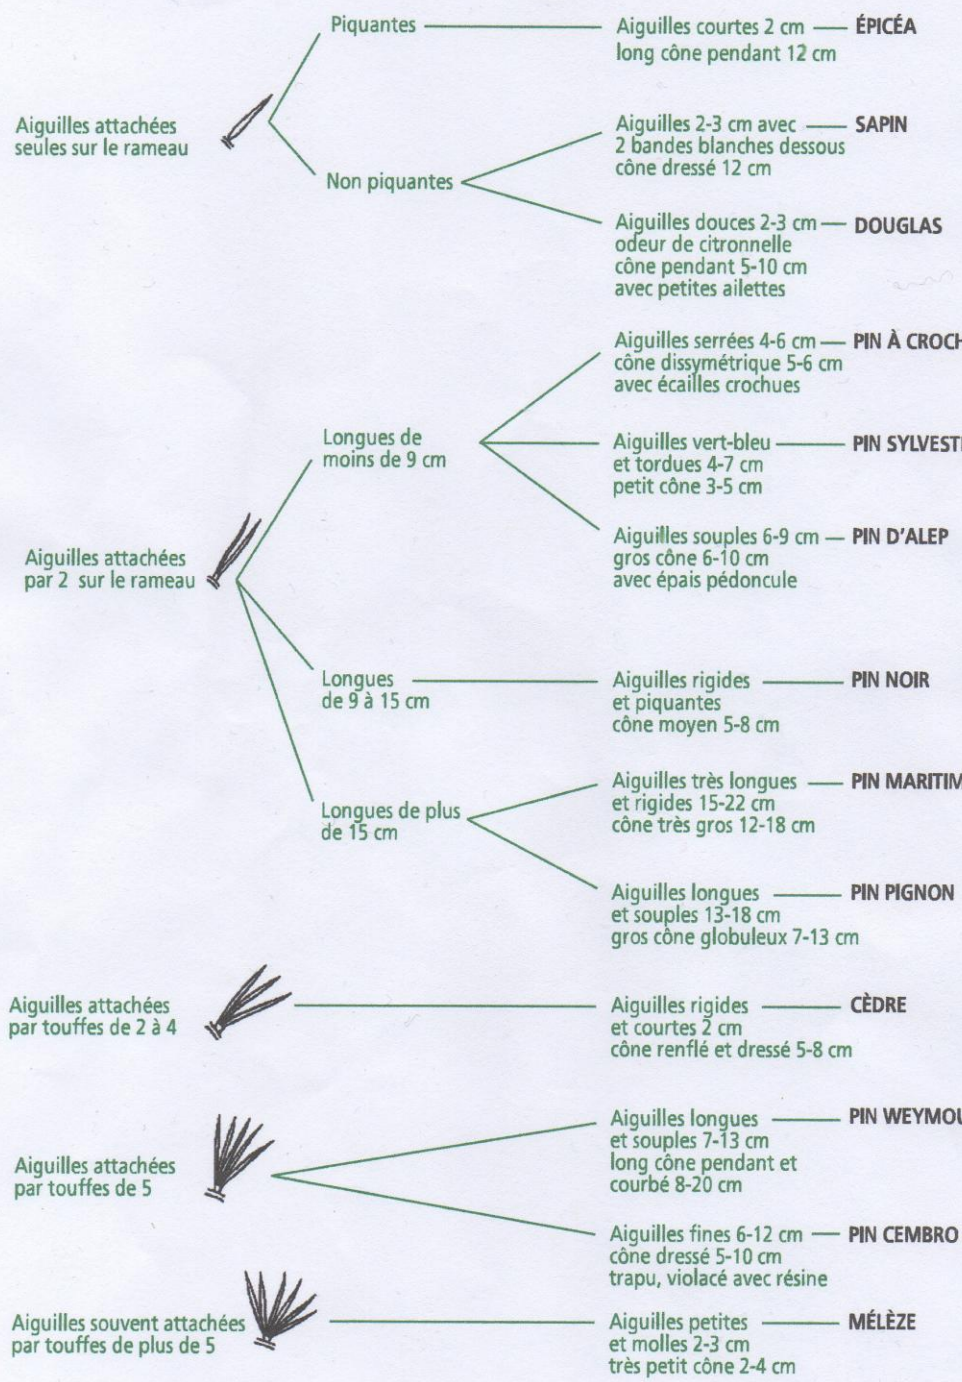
Aiguilles attachées seules sur le rameau

Piquantes — Aiguilles courtes 2 cm long cône pendant 12 cm — ÉPICÉA

Non piquantes

Aiguilles 2-3 cm avec 2 bandes blanches dessous cône dressé 12 cm — SAPIN

Aiguilles douces 2-3 cm odeur de citronnelle cône pendant 5-10 cm avec petites ailettes — DOUGLAS

Aiguilles attachées par 2 sur le rameau

Longues de moins de 9 cm

Aiguilles serrées 4-6 cm cône dissymétrique 5-6 cm avec écailles crochues — PIN À CROCH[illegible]

Aiguilles vert-bleu et tordues 4-7 cm petit cône 3-5 cm — PIN SYLVEST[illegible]

Aiguilles souples 6-9 cm gros cône 6-10 cm avec épais pédoncule — PIN D'ALEP

Longues de 9 à 15 cm — Aiguilles rigides et piquantes cône moyen 5-8 cm — PIN NOIR

Longues de plus de 15 cm

Aiguilles très longues et rigides 15-22 cm cône très gros 12-18 cm — PIN MARITIM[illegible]

Aiguilles longues et souples 13-18 cm gros cône globuleux 7-13 cm — PIN PIGNON

Aiguilles attachées par touffes de 2 à 4 — Aiguilles rigides et courtes 2 cm cône renflé et dressé 5-8 cm — CÈDRE

Aiguilles attachées par touffes de 5

Aiguilles longues et souples 7-13 cm long cône pendant et courbé 8-20 cm — PIN WEYMOU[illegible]

Aiguilles fines 6-12 cm cône dressé 5-10 cm trapu, violacé avec résine — PIN CEMBRO

Aiguilles souvent attachées par touffes de plus de 5 — Aiguilles petites et molles 2-3 cm très petit cône 2-4 cm — MÉLÈZE